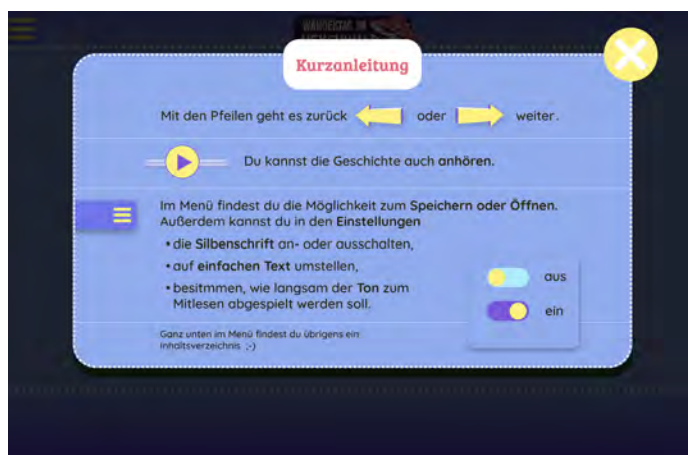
Kurzanleitung

Mit den Pfeilen geht es zurück oder weiter.

Du kannst die Geschichte auch anhören.

Im Menü findest du die Möglichkeit zum Speichern oder Öffnen. Außerdem kannst du in den Einstellungen

• die Silbenschrift an- oder ausschalten,

• auf einfachen Text umstellen,

• besitmmen, wie langsam der Ton zum Mitlesen abgespielt werden soll.

aus

ein

Ganz unten im Menü findest du übrigens ein Inhaltsverzeichnis ;-)